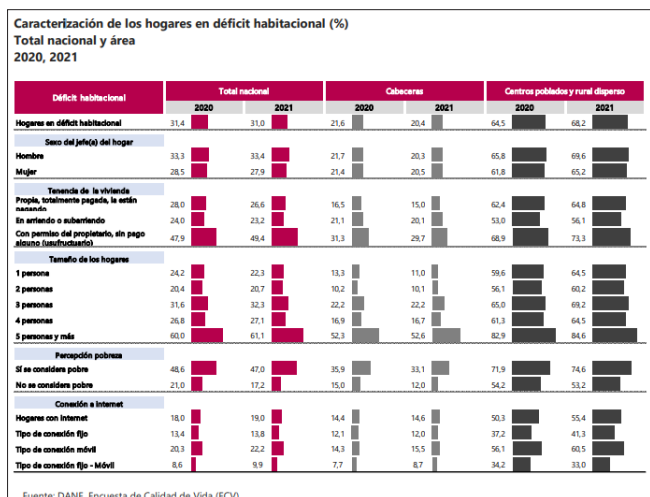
Caracterización de los hogares en déficit habitacional (%)
Total nacional y área
2020, 2021

| Déficit habitacional | Total nacional 2020 | Total nacional 2021 | Cabeceras 2020 | Cabeceras 2021 | Centros poblados y rural disperso 2020 | Centros poblados y rural disperso 2021 |
|---|---|---|---|---|---|---|
| Hogares en déficit habitacional | 31,4 | 31,0 | 21,6 | 20,4 | 64,5 | 68,2 |
| Sexo del jefe(a) del hogar | | | | | | |
| Hombre | 33,3 | 33,4 | 21,7 | 20,3 | 65,8 | 69,6 |
| Mujer | 28,5 | 27,9 | 21,4 | 20,5 | 61,8 | 65,2 |
| Tenencia de la vivienda | | | | | | |
| Propia, totalmente pagada, la están pagando | 28,0 | 26,6 | 16,5 | 15,0 | 62,4 | 64,8 |
| En arriendo o subarriendo | 24,0 | 23,2 | 21,1 | 20,1 | 53,0 | 56,1 |
| Con permiso del propietario, sin pago alguno (usufructuario) | 47,9 | 49,4 | 31,3 | 29,7 | 68,9 | 73,3 |
| Tamaño de los hogares | | | | | | |
| 1 persona | 24,2 | 22,3 | 13,3 | 11,0 | 59,6 | 64,5 |
| 2 personas | 20,4 | 20,7 | 10,2 | 10,1 | 56,1 | 60,2 |
| 3 personas | 31,6 | 32,3 | 22,2 | 22,2 | 65,0 | 69,2 |
| 4 personas | 26,8 | 27,1 | 16,9 | 16,7 | 61,3 | 64,5 |
| 5 personas y más | 60,0 | 61,1 | 52,3 | 52,6 | 82,9 | 84,6 |
| Percepción pobreza | | | | | | |
| Sí se considera pobre | 48,6 | 47,0 | 35,9 | 33,1 | 71,9 | 74,6 |
| No se considera pobre | 21,0 | 17,2 | 15,0 | 12,0 | 54,2 | 53,2 |
| Conexión a internet | | | | | | |
| Hogares con internet | 18,0 | 19,0 | 14,4 | 14,6 | 50,3 | 55,4 |
| Tipo de conexión fijo | 13,4 | 13,8 | 12,1 | 12,0 | 37,2 | 41,3 |
| Tipo de conexión móvil | 20,3 | 22,2 | 14,3 | 15,5 | 56,1 | 60,5 |
| Tipo de conexión fijo - Móvil | 8,6 | 9,9 | 7,7 | 8,7 | 34,2 | 33,0 |

Fuente: DANE, Encuesta de Calidad de Vida (ECV)